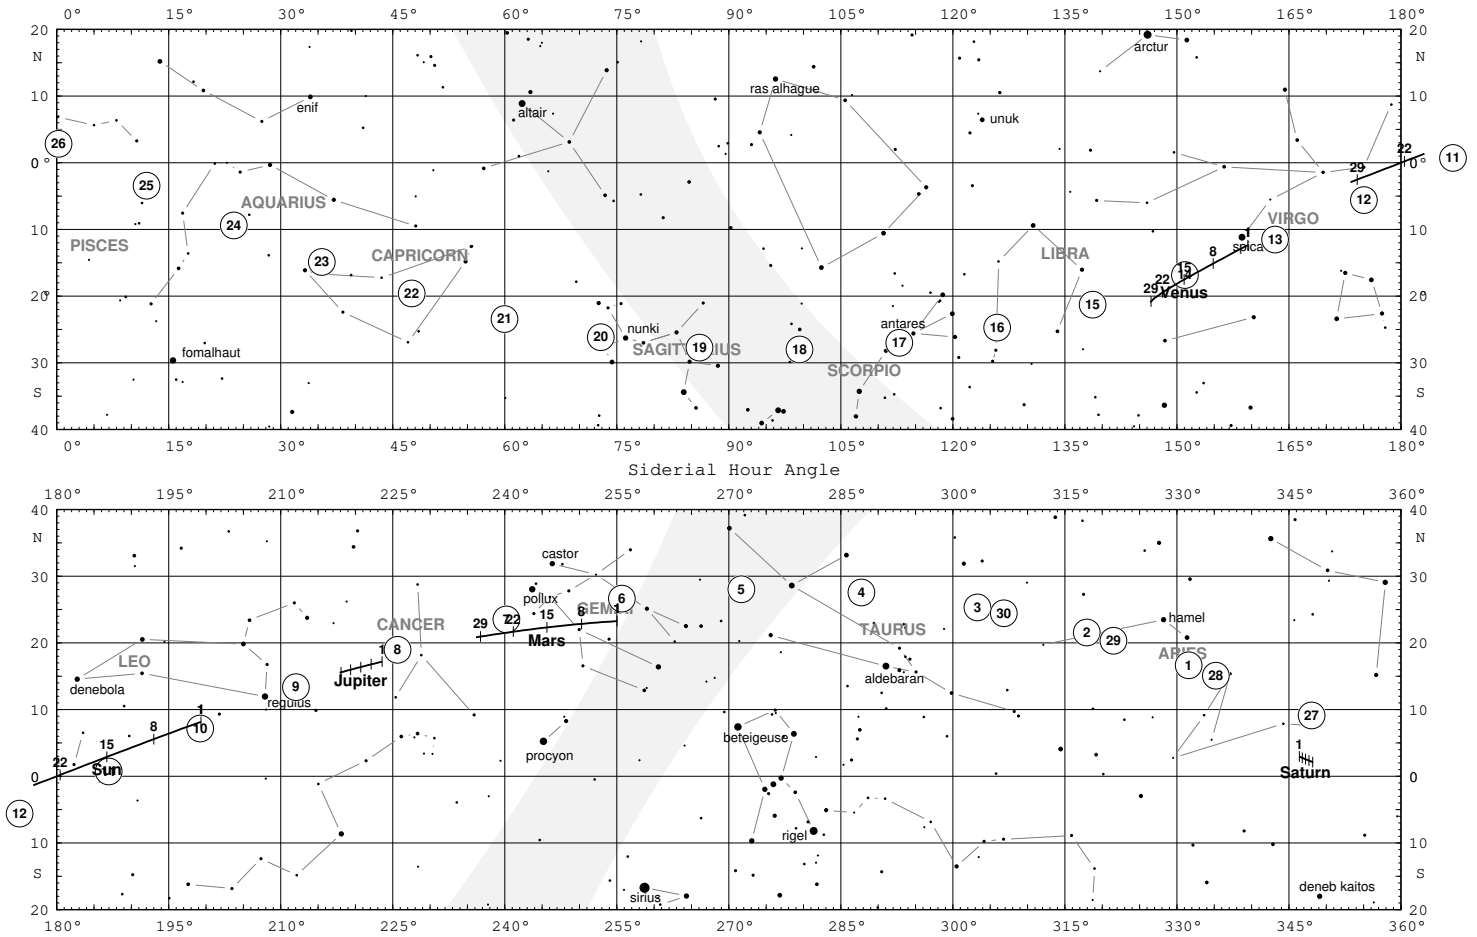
0° 15° 30° 45° 60° 75° 90° 105° 120° 135° 150° 165° 180°

20 N 10 0° 10 20 30 S 40

20 N 10 0° 10 20 30 S 40

arctur
ras alhague
enif
altair
unuk
26
25
AQUARIUS
24
PISCES
23
CAPRICORN
22
21
20
nunki
SAGITTARIUS
19
18
SCORPIO
antares
17
16
LIBRA
15
15
14
22
29
Venus
8
1
spica
13
VIRGO
12
29
22
11
fomalhaut

0° 15° 30° 45° 60° 75° 90° 105° 120° 135° 150° 165° 180°

Siderial Hour Angle

180° 195° 210° 225° 240° 255° 270° 285° 300° 315° 330° 345° 360°

40 N 30 20 10 0 10 S 20

40 N 30 20 10 0 10 S 20

castor
pollux
29
22
15
8
1
GEMINI
6
5
4
3
30
2
29
hamel
ARIES
1
28
27
Mars
CANCER
8
1
Jupiter
TAURUS
aldebaran
LEO
denebola
9
regulus
1
8
10
15
22
Sun
12
procyon
beteigeuse
rigel
sirius
1
Saturn
deneb kaitos

180° 195° 210° 225° 240° 255° 270° 285° 300° 315° 330° 345° 360°